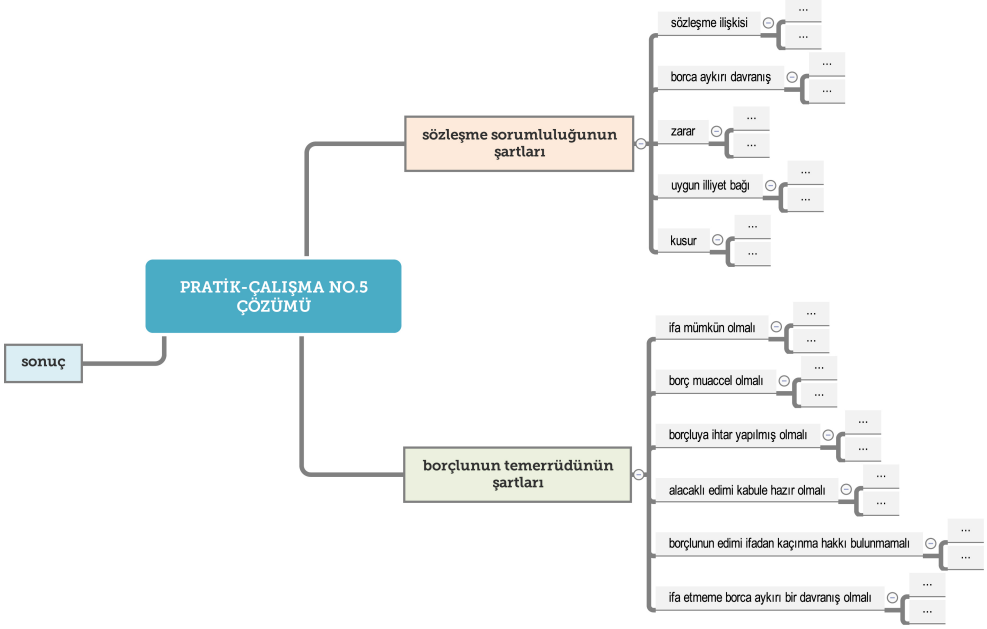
PRATİK-ÇALIŞMA NO.5 ÇÖZÜMÜ

sözleşme sorumluluğunun şartları

sözleşme ilişkisi
...
...

borca aykırı davranış
...
...

zarar
...
...

uygun illiyet bağı
...
...

kusur
...
...

borçlunun temerrüdünün şartları

ifa mümkün olmalı
...
...

borç muaccel olmalı
...
...

borçluya ihtar yapılmış olmalı
...
...

alacaklı edimi kabule hazır olmalı
...
...

borçlunun edimi ifadan kaçınma hakkı bulunmamalı
...
...

ifa etmeme borca aykırı bir davranış olmalı
...
...

sonuç